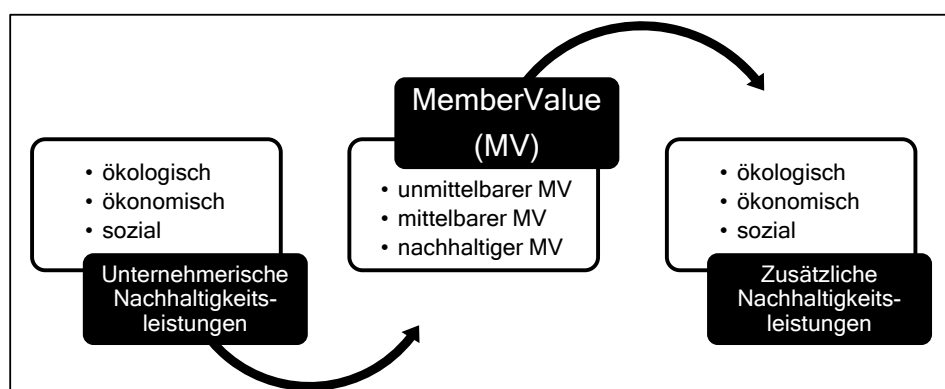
• ökologisch
• ökonomisch
• sozial

Unternehmerische Nachhaltigkeitsleistungen

MemberValue (MV)

• unmittelbarer MV
• mittelbarer MV
• nachhaltiger MV

• ökologisch
• ökonomisch
• sozial

Zusätzliche Nachhaltigkeitsleistungen